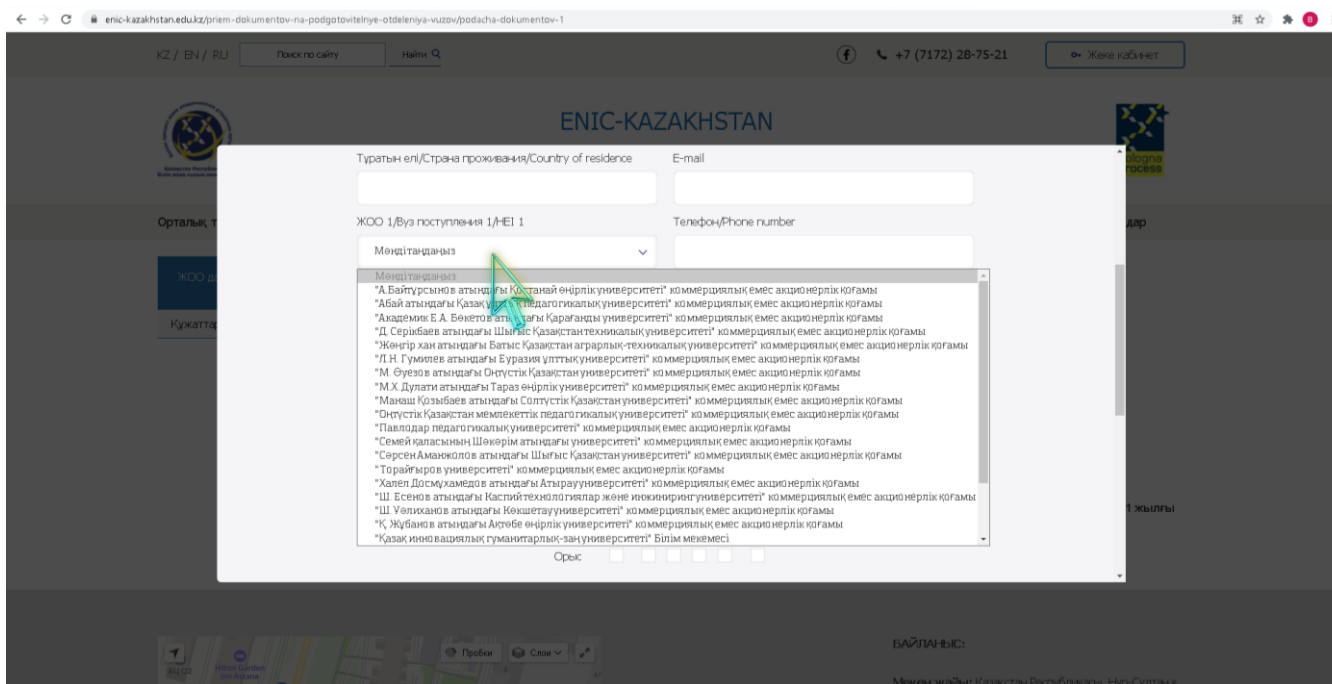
enic-kazakhstan.edu.kz/priem-dokumentov-na-podgotovitelnye-otdeleniya-vuzov/podacha-dokumentov-1

KZ / EN / RU Поиск по сайту Найти

+7 (7172) 28-75-21 Жеке кабинет

ENIC-KAZAKHSTAN

Орталық т

дар

ЖОО д

Құжаттар

Тұратын елі/Страна проживания/Country of residence

E-mail

ЖОО 1/Вуз поступления 1/HEI 1

Телефон/Phone number

Мәндітаңдаңыз

Мәндітаңдаңыз
"А.Байтұрсынов атындағы Қ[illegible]танай өңірлік университеті" коммерциялық емес акционерлік қоғамы
"Абай атындағы Қазақ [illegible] педагогикалық университеті" коммерциялық емес акционерлік қоғамы
"Академик Е.А. Бөкетов ат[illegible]ғы Қарағанды университеті" коммерциялық емес акционерлік қоғамы
"Д. Серікбаев атындағы Шығыс Қазақстан техникалық университеті" коммерциялық емес акционерлік қоғамы
"Жәңгір хан атындағы Батыс Қазақстан аграрлық-техникалық университеті" коммерциялық емес акционерлік қоғамы
"Л.Н. Гумилев атындағы Еуразия ұлттық университеті" коммерциялық емес акционерлік қоғамы
"М. Әуезов атындағы Оңтүстік Қазақстан университеті" коммерциялық емес акционерлік қоғамы
"М.Х.Дулати атындағы Тараз өңірлік университеті" коммерциялық емес акционерлік қоғамы
"Манаш Қозыбаев атындағы Солтүстік Қазақстан университеті" коммерциялық емес акционерлік қоғамы
"Оңтүстік Қазақстан мемлекеттік педагогикалық университеті" коммерциялық емес акционерлік қоғамы
"Павлодар педагогикалық университеті" коммерциялық емес акционерлік қоғамы
"Семей қаласының Шәкәрім атындағы университеті" коммерциялық емес акционерлік қоғамы
"Сәрсен Аманжолов атындағы Шығыс Қазақстан университеті" коммерциялық емес акционерлік қоғамы
"Торайғыров университеті" коммерциялық емес акционерлік қоғамы
"Халел Досмұхамедов атындағы Атырау университеті" коммерциялық емес акционерлік қоғамы
"Ш. Есенов атындағы Каспий технологиялар және инжиниринг университеті" коммерциялық емес акционерлік қоғамы
"Ш. Уәлиханов атындағы Көкшетау университеті" коммерциялық емес акционерлік қоғамы
"Қ. Жұбанов атындағы Ақтөбе өңірлік университеті" коммерциялық емес акционерлік қоғамы
"Қазақ инновациялық гуманитарлық-заң университеті" Білім мекемесі

Орыс

1 жылғы

Пробки Слои

БАЙЛАНЫС: